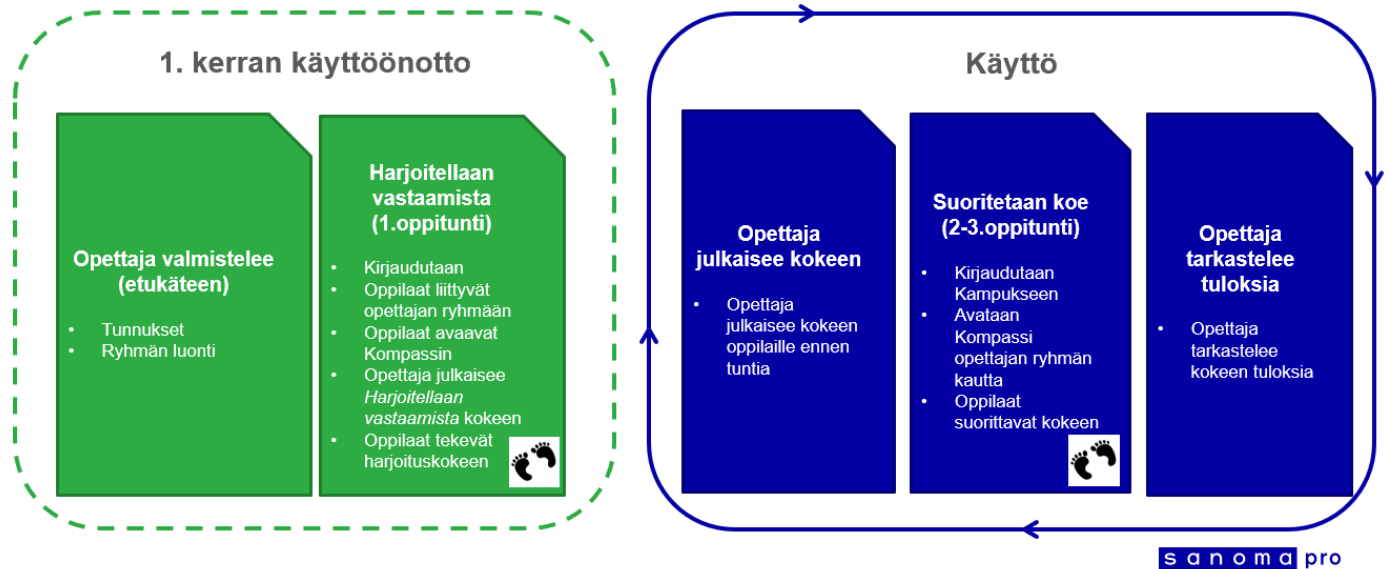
1. kerran käyttöönotto

Opettaja valmistelee (etukäteen)

- Tunnukset
- Ryhmän luonti

Harjoitellaan vastaamista (1.oppitunti)

- Kirjaudutaan
- Oppilaat liittyvät opettajan ryhmään
- Oppilaat avaavat Kompassin
- Opettaja julkaisee *Harjoitellaan vastaamista* kokeen
- Oppilaat tekevät harjoituskokeen

Käyttö

Opettaja julkaisee kokeen

- Opettaja julkaisee kokeen oppilaille ennen tuntia

Suoritetaan koe (2-3.oppitunti)

- Kirjaudutaan Kampukseen
- Avataan Kompassi opettajan ryhmän kautta
- Oppilaat suorittavat kokeen

Opettaja tarkastelee tuloksia

- Opettaja tarkastelee kokeen tuloksia

sanoma pro